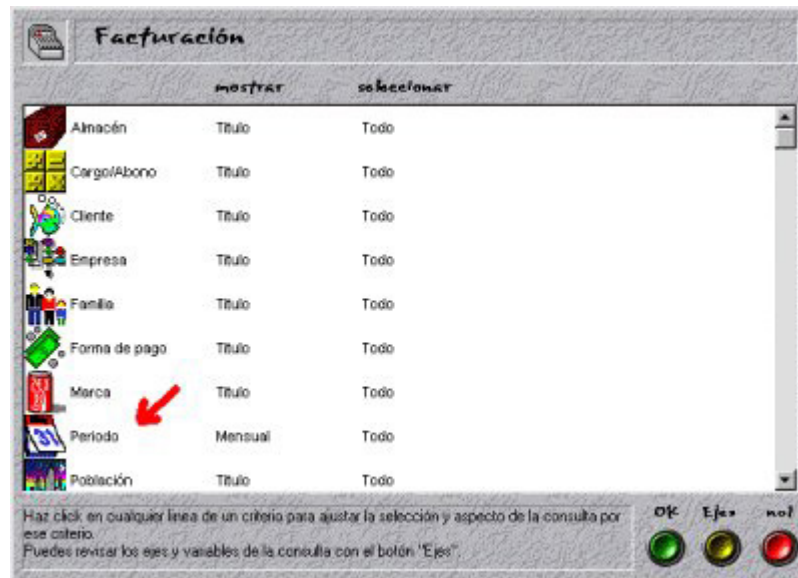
Facturación

| | mostrar | seleccionar |
|---|---|---|
| Almacén | Título | Todo |
| Cargo/Abono | Título | Todo |
| Cliente | Título | Todo |
| Empresa | Título | Todo |
| Familia | Título | Todo |
| Forma de pago | Título | Todo |
| Marca | Título | Todo |
| Periodo | Mensual | Todo |
| Población | Título | Todo |

Haz click en cualquier línea de un criterio para ajustar la selección y aspecto de la consulta por ese criterio.
Puedes revisar los ejes y variables de la consulta con el botón "Ejes".

OK Ejes no!